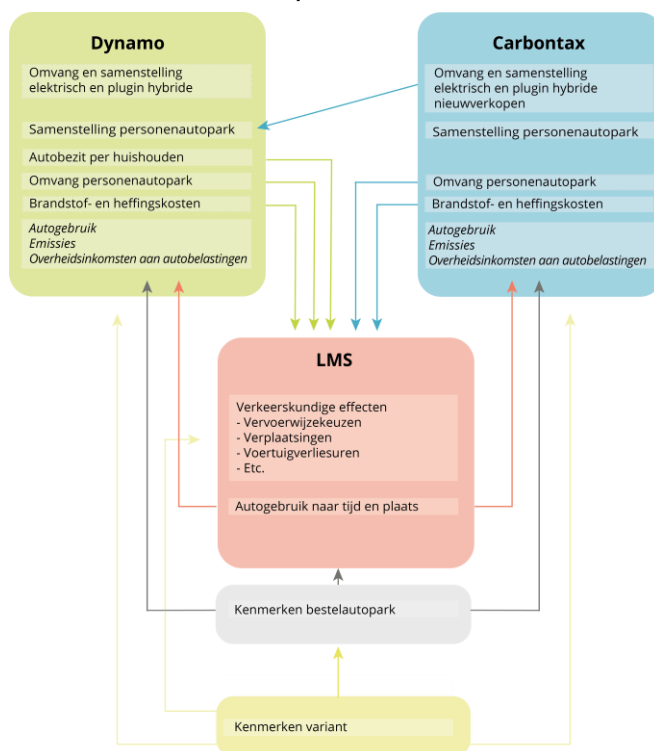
Dynamo

Omvang en samenstelling elektrisch en plugin hybride

Samenstelling personenautopark

Autobezit per huishouden

Omvang personenautopark

Brandstof- en heffingskosten

*Autogebruik*
*Emissies*
*Overheidsinkomsten aan autobelastingen*

Carbontax

Omvang en samenstelling elektrisch en plugin hybride nieuwverkopen

Samenstelling personenautopark

Omvang personenautopark

Brandstof- en heffingskosten

*Autogebruik*
*Emissies*
*Overheidsinkomsten aan autobelastingen*

LMS

Verkeerskundige effecten
- Vervoerwijzekeuzen
- Verplaatsingen
- Voertuigverliesuren
- Etc.

Autogebruik naar tijd en plaats

Kenmerken bestelautopark

Kenmerken variant